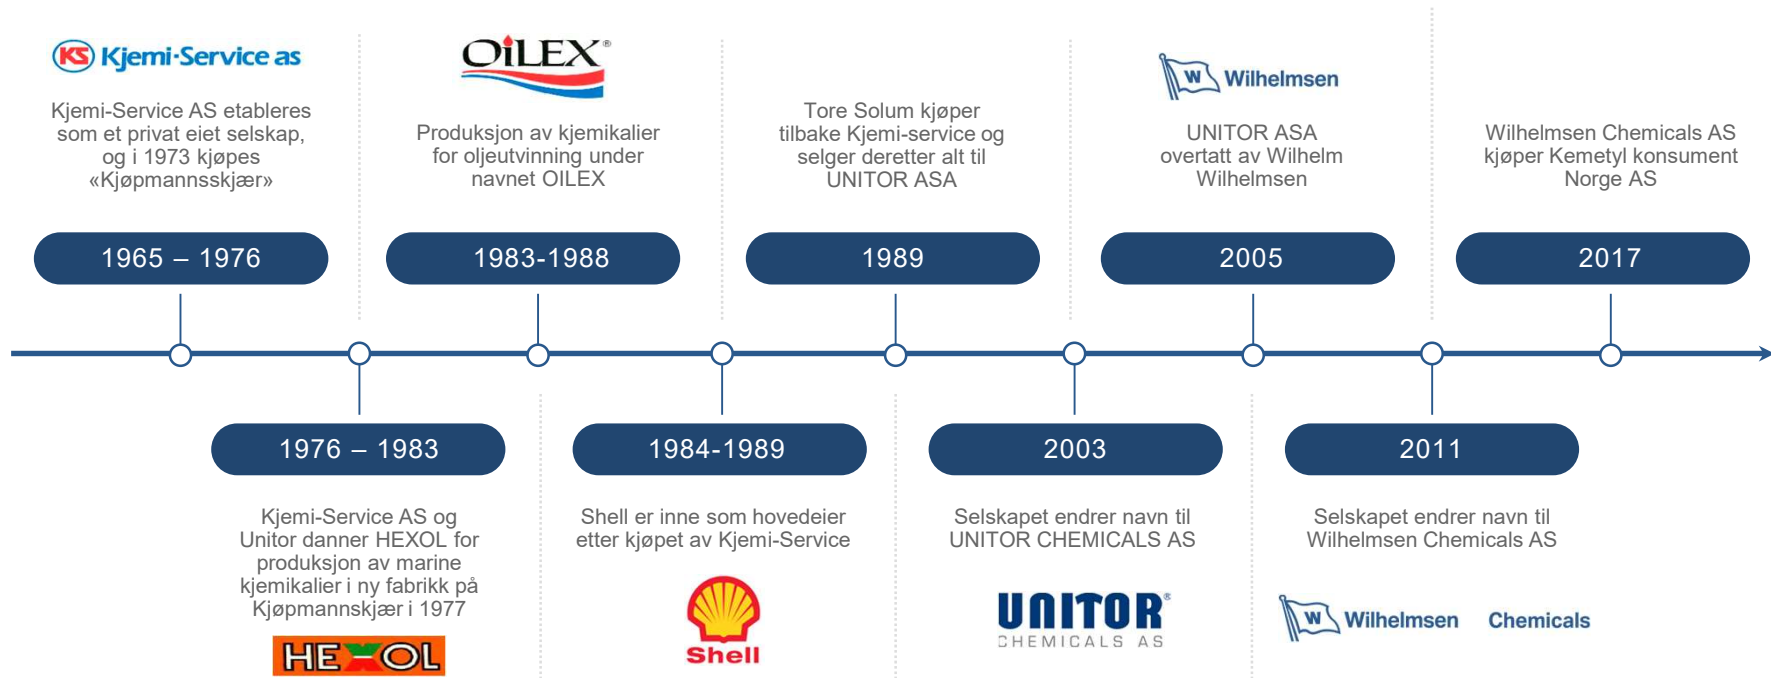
KS Kjemi-Service as

Kjemi-Service AS etableres som et privat eiet selskap, og i 1973 kjøpes «Kjøpmannsskjær»

1965 – 1976

OILEX®

Produksjon av kjemikalier for oljeutvinning under navnet OILEX

1983-1988

Tore Solum kjøper tilbake Kjemi-service og selger deretter alt til UNITOR ASA

1989

W Wilhelmsen

UNITOR ASA overtatt av Wilhelm Wilhelmsen

2005

Wilhelmsen Chemicals AS kjøper Kemetyl konsument Norge AS

2017

1976 – 1983

Kjemi-Service AS og Unitor danner HEXOL for produksjon av marine kjemikalier i ny fabrikk på Kjøpmannsskjær i 1977

HEXOL

1984-1989

Shell er inne som hovedeier etter kjøpet av Kjemi-Service

Shell

2003

Selskapet endrer navn til UNITOR CHEMICALS AS

UNITOR®
CHEMICALS AS

2011

Selskapet endrer navn til Wilhelmsen Chemicals AS

W Wilhelmsen Chemicals